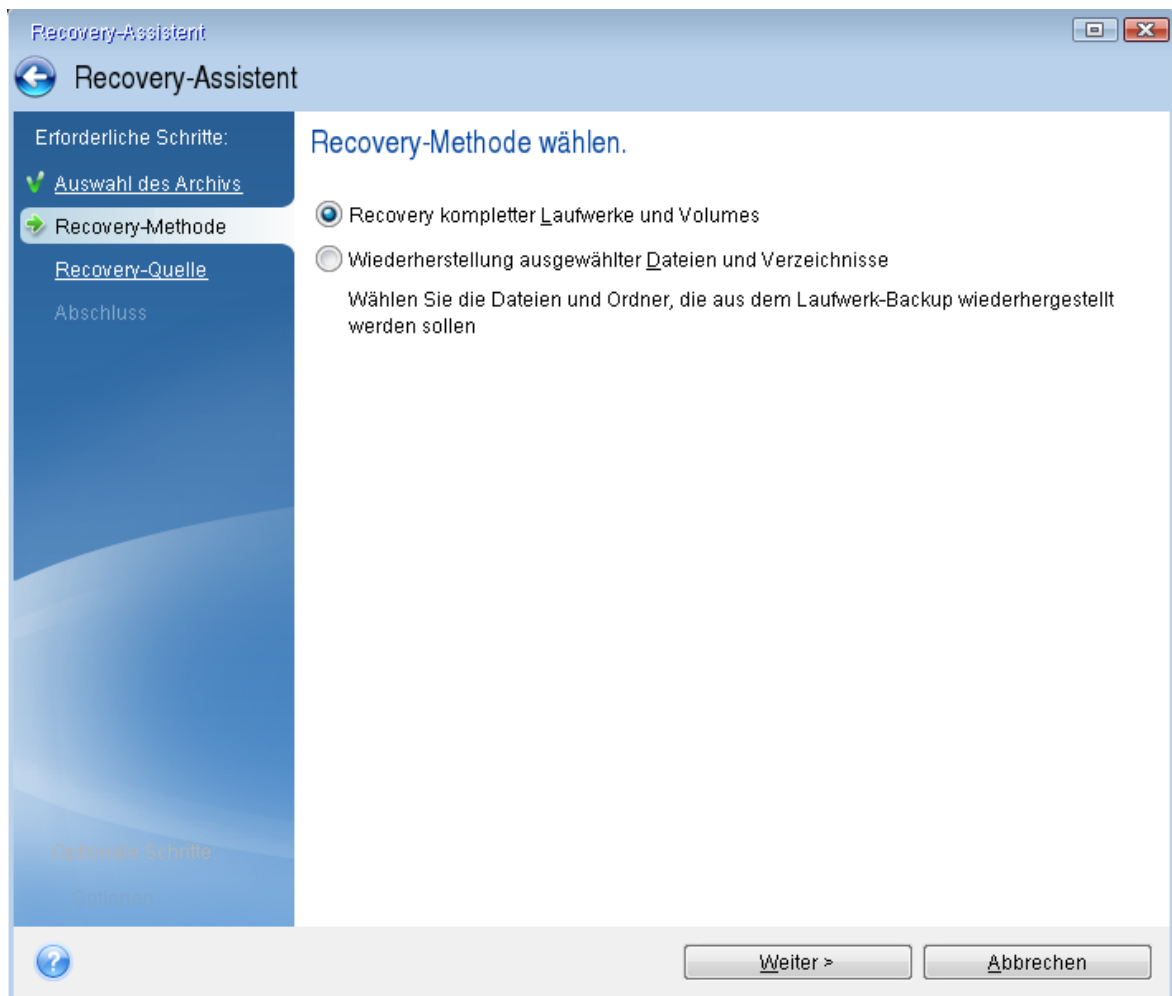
Recovery-Assistent

Recovery-Assistent

Erforderliche Schritte:

Auswahl des Archivs

Recovery-Methode

Recovery-Quelle

Abschluss

Optionale Schritte:

Optionen

Recovery-Methode wählen.

Recovery kompletter Laufwerke und Volumes

Wiederherstellung ausgewählter Dateien und Verzeichnisse

Wählen Sie die Dateien und Ordner, die aus dem Laufwerk-Backup wiederhergestellt werden sollen

Weiter >

Abbrechen